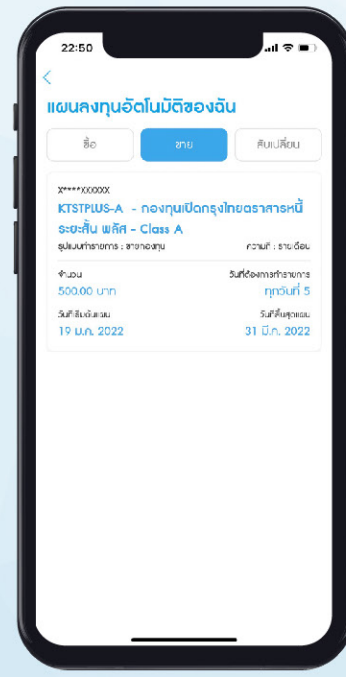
22:50

<

แผนลงทุนอัตโนมัติของฉัน

ซื้อ

ขาย

สับเปลี่ยน

X****XXXXXX

KTSTPLUS-A - กองทุนเปิดกรุงไทยตราสารหนี้ระยะสั้น พลัส - Class A

รูปแบบทำรายการ : ขายกองทุน

ความถี่ : รายเดือน

จำนวน

500.00 บาท

วันที่ต้องการทำรายการ

ทุกวันที่ 5

วันที่เริ่มต้นแผน

19 ม.ค. 2022

วันที่สิ้นสุดแผน

31 มี.ค. 2022